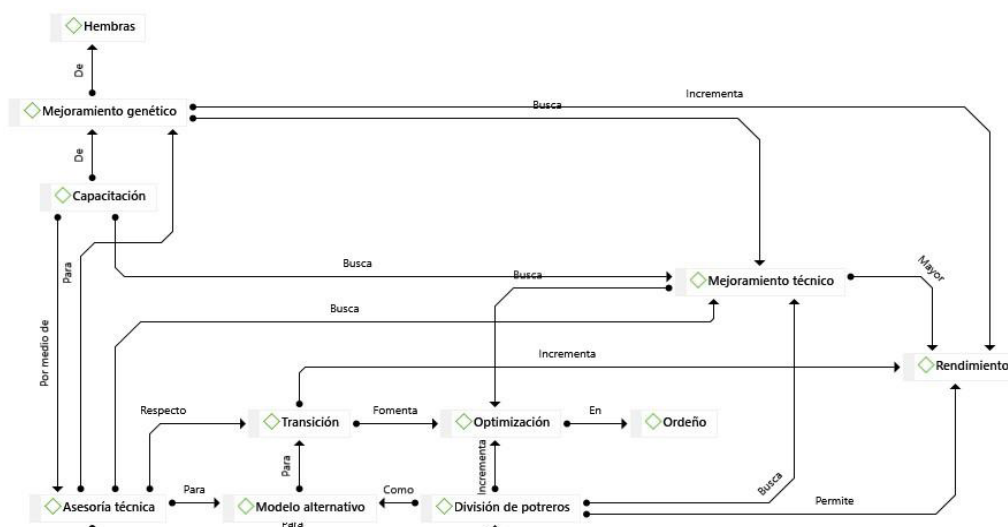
Hembras
De
Mejoramiento genético
Incrementa
Busca
De
Capacitación
Para
Busca
Busca
Mejoramiento técnico
Mayor
Por medio de
Busca
Incrementa
Rendimiento
Respecto
Transición
Fomenta
Optimización
En
Ordeño
Para
Incrementa
Busca
Permite
Asesoría técnica
Para
Modelo alternativo
Como
División de potreros
Para